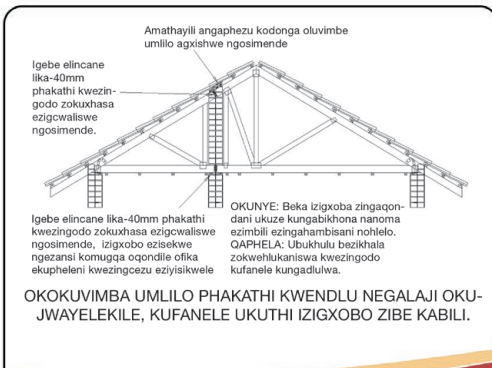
Amathayili angaphezu kodonga oluvimbe umlilo agxishwe ngosimende

Igebe elincane lika-40mm phakathi kwezingodo zokuxhasa ezigcwaliswe ngosimende.

Igebe elincane lika-40mm phakathi kwezingodo zokuxhasa ezigcwaliswe ngosimende, izigxobo ezisekwe ngezansi komugqa oqondile ofika ekupheleni kwezingcezu eziyisikwele

OKUNYE: Beka izigxoba zingaqondani ukuze kungabikhona nanoma ezimbili ezingahambisani nohlelo.
QAPHELA: Ubukhulu bezikhala zokwehlukaniswa kwezingodo kufanele kungadlulwa.

OKOKUVIMBA UMLILO PHAKATHI KWENDLU NEGALAJI OKUJWAYELEKILE, KUFANELE UKUTHI IZIGXOBO ZIBE KABILI.